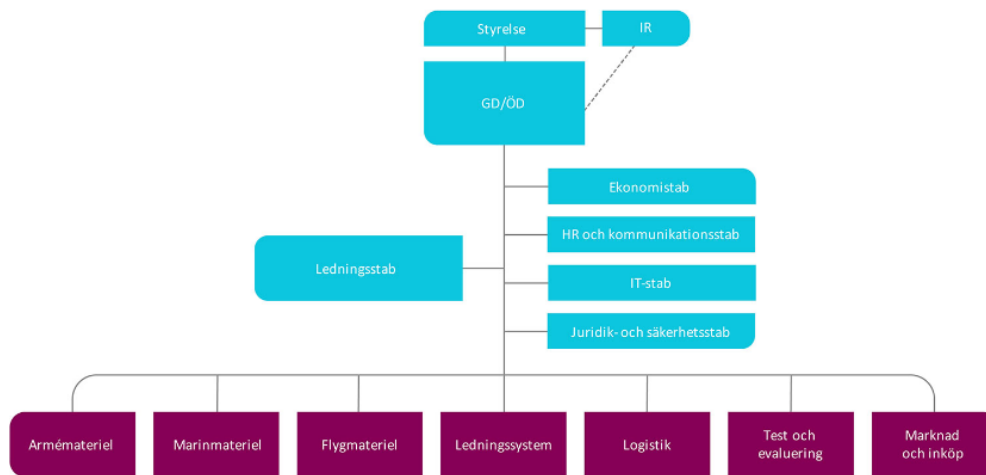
Styrelse

IR

GD/ÖD

Ekonomistab

HR och kommunikationsstab

Ledningsstab

IT-stab

Juridik- och säkerhetsstab

Armémateriel

Marinmateriel

Flygmateriel

Ledningssystem

Logistik

Test och evaluering

Marknad och inköp